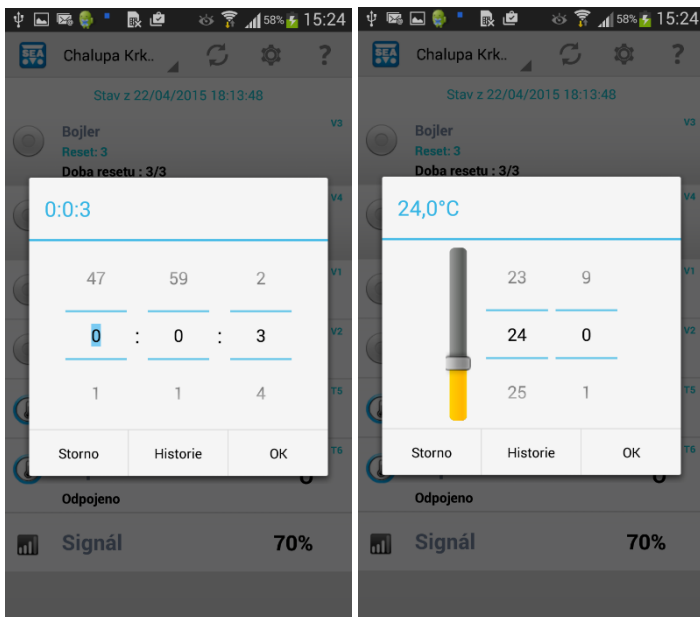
58% 15:24

SEA Chalupa Krk..

Stav z 22/04/2015 18:13:48

Bojler
Reset: 3
Doba resetu : 3/3

V3
V4
V1
V2
T5
T6

0:0:3

| 47 | | 59 | | 2 |
|---|---|---|---|---|
| 0 | : | 0 | : | 3 |
| 1 | | 1 | | 4 |

Storno Historie OK

Odpojeno

Signál 70%

58% 15:24

SEA Chalupa Krk..

Stav z 22/04/2015 18:13:48

Bojler
Reset: 3
Doba resetu : 3/3

V3
V4
V1
V2
T5
T6

24,0°C

| 23 | 9 |
|---|---|
| 24 | 0 |
| 25 | 1 |

Storno Historie OK

Odpojeno

Signál 70%